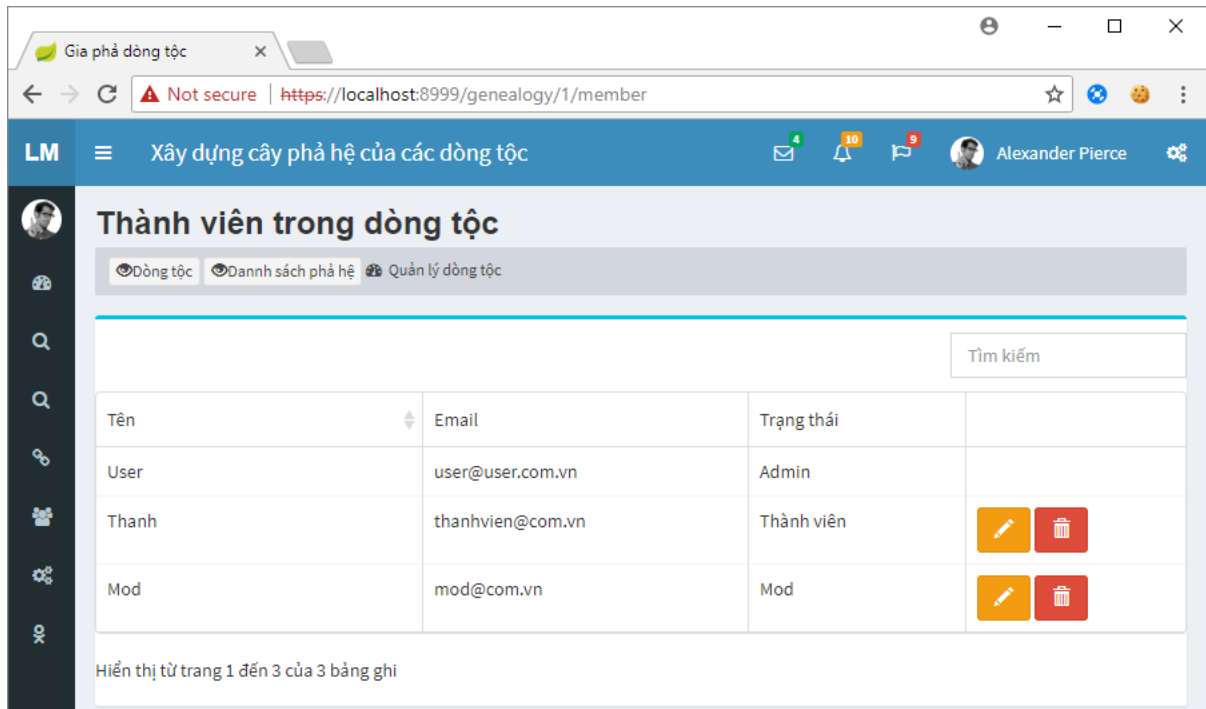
Gia phả dòng tộc

Not secure | https://localhost:8999/genealogy/1/member

LM

Xây dựng cây phả hệ của các dòng tộc

4 10 9

Alexander Pierce

Thành viên trong dòng tộc

Dòng tộc | Danh sách phả hệ | Quản lý dòng tộc

Tìm kiếm

| Tên | Email | Trạng thái | |
|---|---|---|---|
| User | user@user.com.vn | Admin | |
| Thanh | thanhvien@com.vn | Thành viên | |
| Mod | mod@com.vn | Mod | |

Hiển thị từ trang 1 đến 3 của 3 bảng ghi